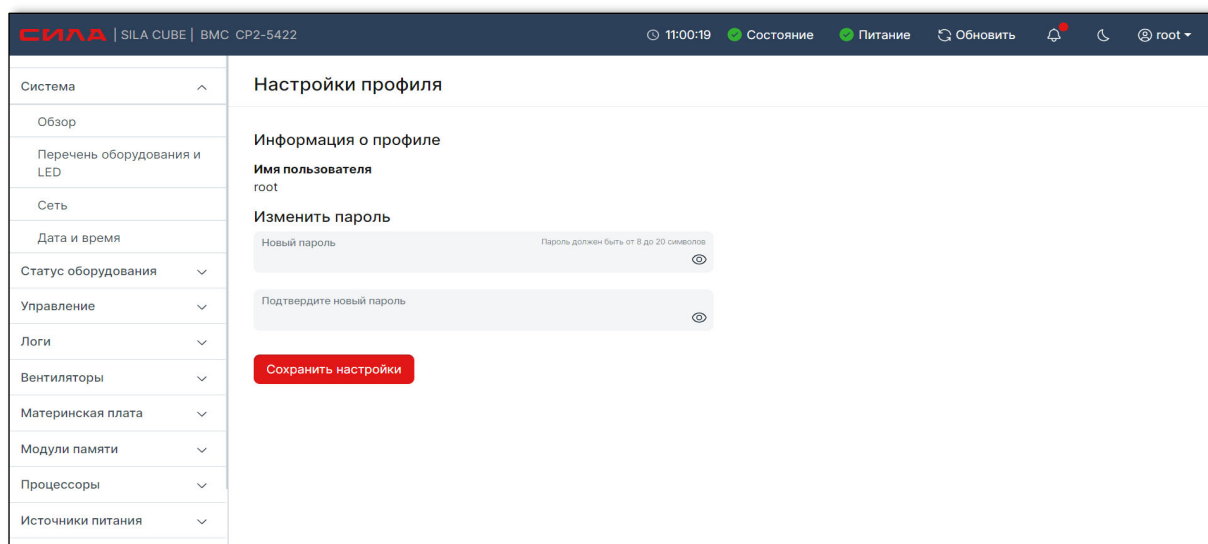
СИЛА | SILA CUBE | BMC CP2-5422

11:00:19 Состояние Питание Обновить root

Система
Обзор
Перечень оборудования и LED
Сеть
Дата и время
Статус оборудования
Управление
Логи
Вентиляторы
Материнская плата
Модули памяти
Процессоры
Источники питания

Настройки профиля

Информация о профиле

Имя пользователя
root

Изменить пароль

Новый пароль
Пароль должен быть от 8 до 20 символов

Подтвердите новый пароль

Сохранить настройки